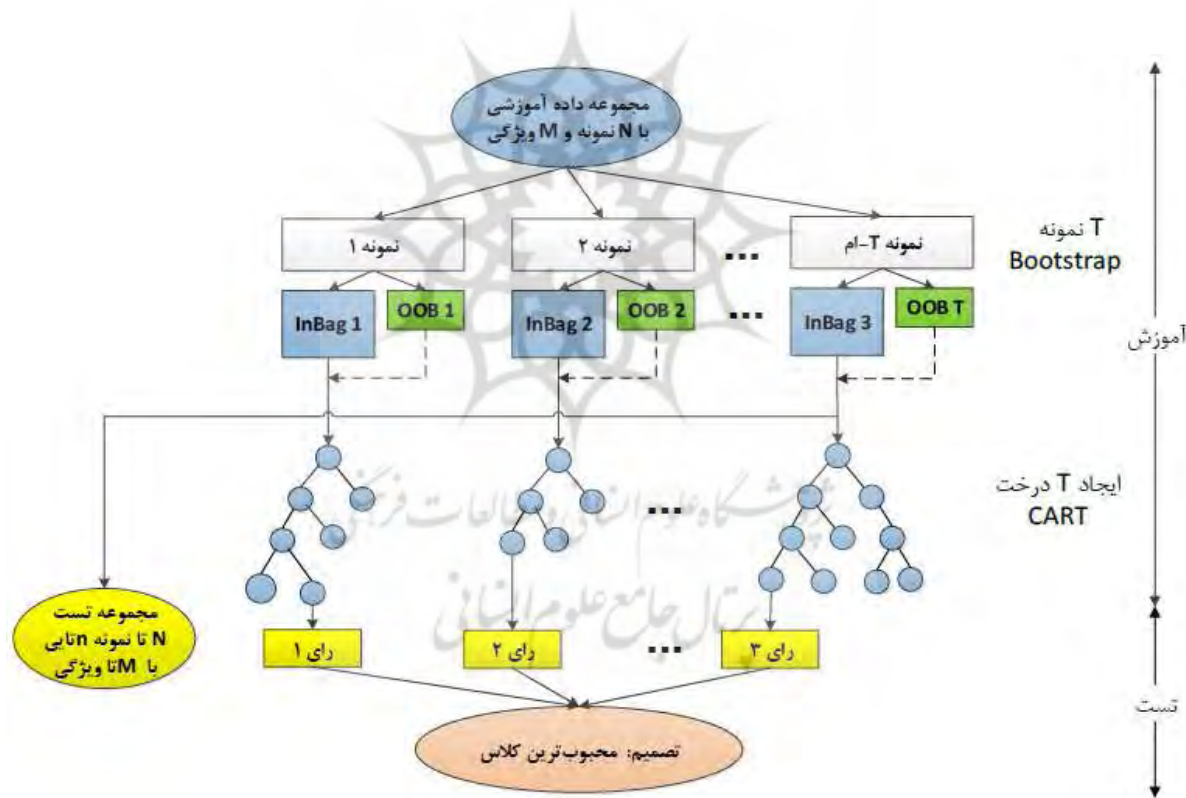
مجموعه داده آموزشی
با N نمونه و M ویژگی

T نمونه
Bootstrap

نمونه ۱

نمونه ۲

...

نمونه T-ام

InBag 1

OOB 1

InBag 2

OOB 2

...

InBag 3

OOB T

آموزش

ایجاد T درخت
CART

...

مجموعه تست
N تا نمونه nتایی
با Mتا ویژگی

رای ۱

رای ۲

...

رای ۳

تست

تصمیم: محبوب‌ترین کلاس

پژوهشگاه علوم انسانی و مطالعات فرهنگی
پرتال جامع علوم انسانی